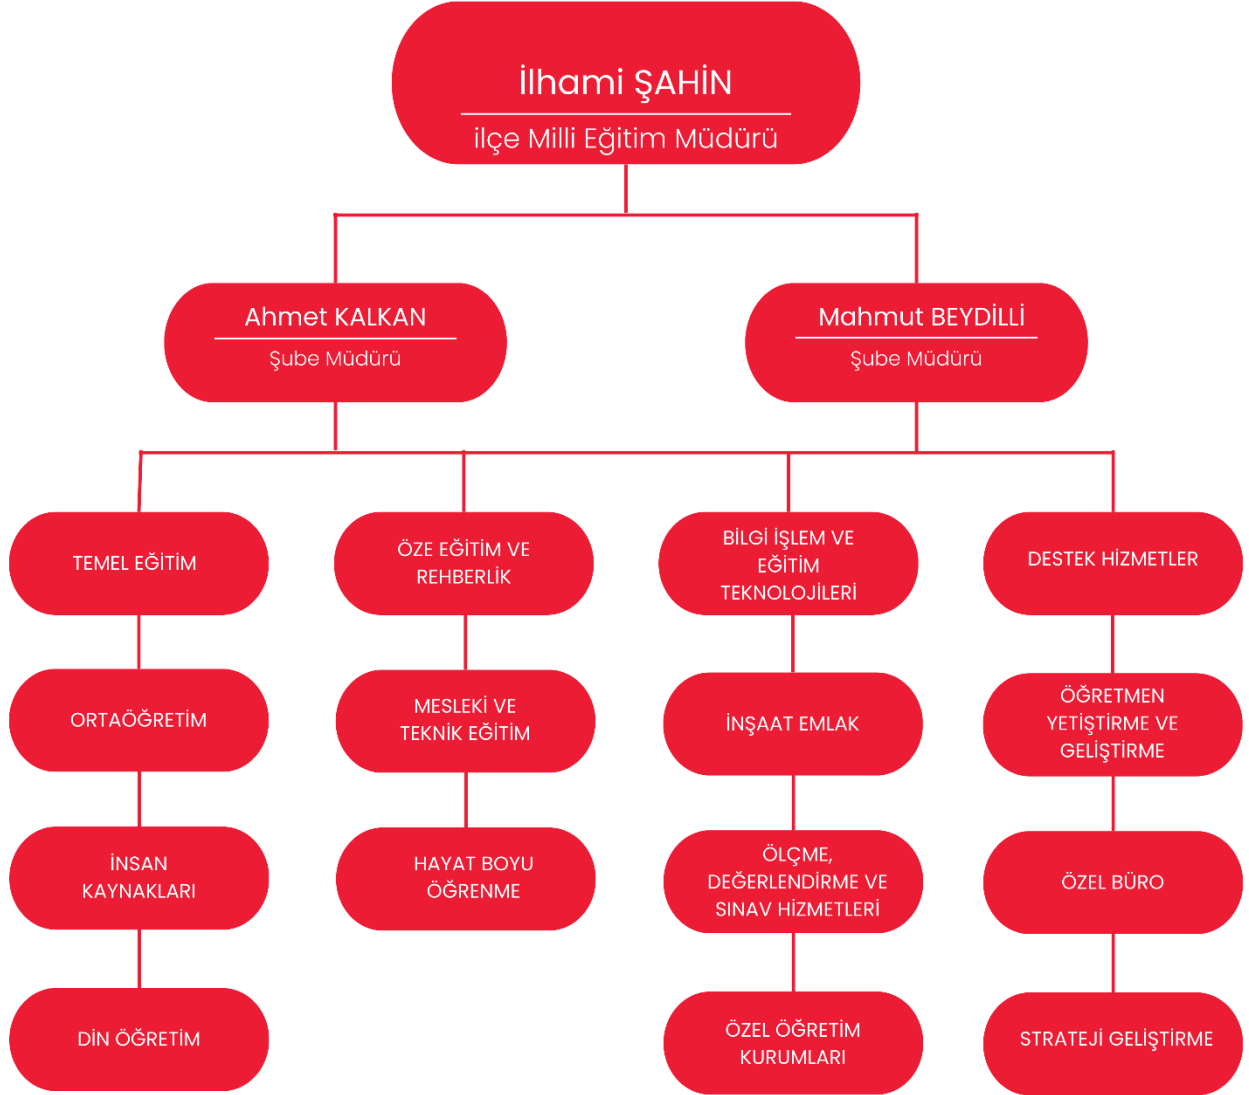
İlhami ŞAHİN
ilçe Milli Eğitim Müdürü

Ahmet KALKAN
Şube Müdürü

Mahmut BEYDİLLİ
Şube Müdürü

TEMEL EĞİTİM

ORTAÖĞRETİM

İNSAN KAYNAKLARI

DİN ÖĞRETİM

ÖZE EĞİTİM VE REHBERLİK

MESLEKİ VE TEKNİK EĞİTİM

HAYAT BOYU ÖĞRENME

BİLGİ İŞLEM VE EĞİTİM TEKNOLOJİLERİ

İNŞAAT EMLAK

ÖLÇME, DEĞERLENDİRME VE SINAV HİZMETLERİ

ÖZEL ÖĞRETİM KURUMLARI

DESTEK HİZMETLER

ÖĞRETMEN YETİŞTİRME VE GELİŞTİRME

ÖZEL BÜRO

STRATEJİ GELİŞTİRME